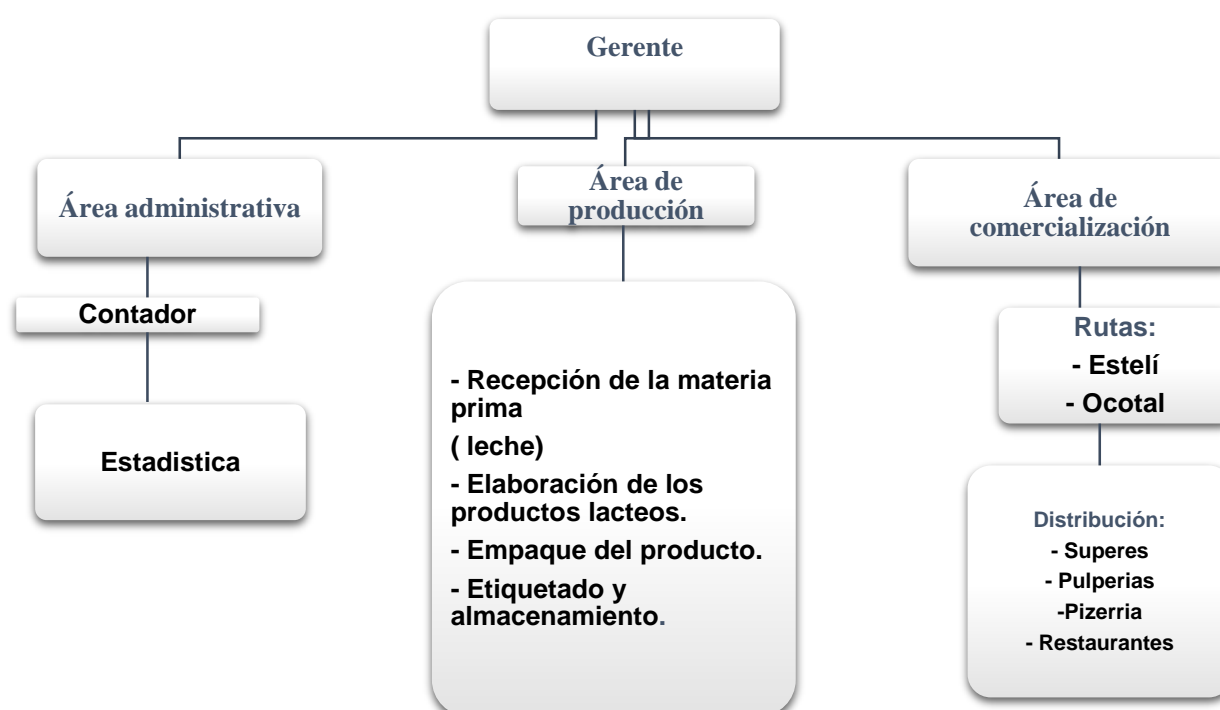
Gerente

Área administrativa

Contador

Estadistica

Área de producción

- Recepción de la materia prima

( leche)

- Elaboración de los productos lacteos.

- Empaque del producto.

- Etiquetado y almacenamiento.

Área de comercialización

Rutas:

- Estelí

- Ocotal

Distribución:

- Superes

- Pulperias

-Pizerria

- Restaurantes